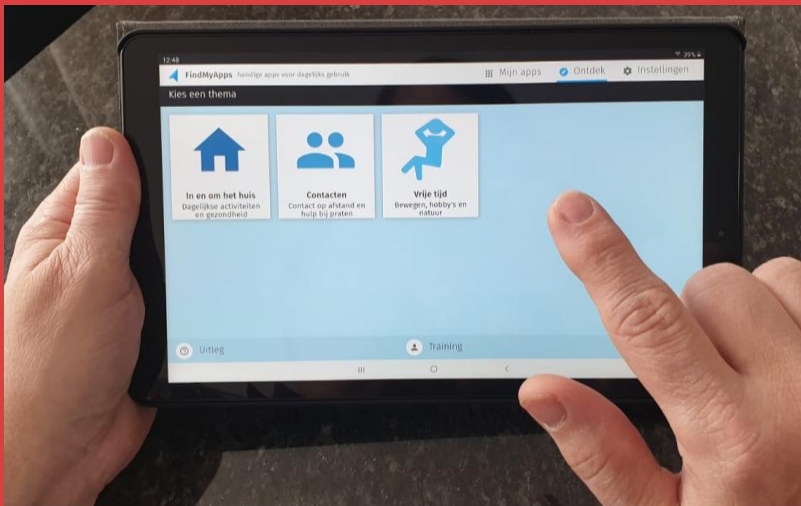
12:48

35%

FindMyApps handige apps voor dagelijks gebruik

Mijn apps

Ontdek

Instellingen

Kies een thema

In en om het huis
Dagelijkse activiteiten en gezondheid

Contacten
Contact op afstand en hulp bij praten

Vrije tijd
Bewegen, hobby's en natuur

Uitleg

Training